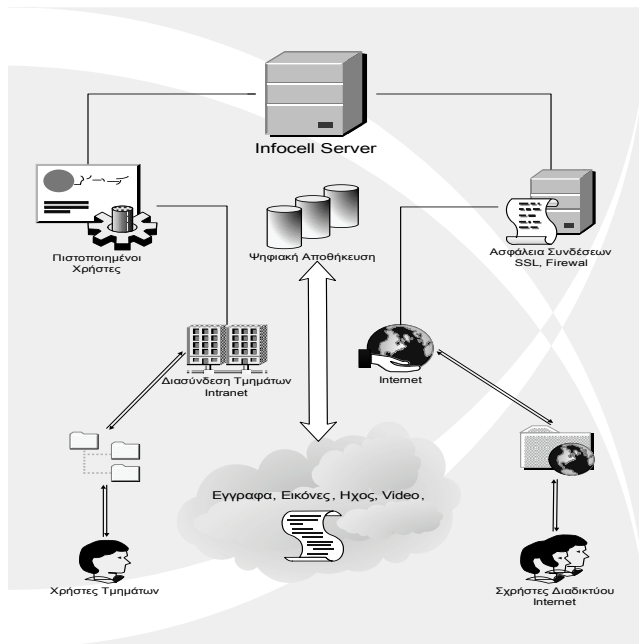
Infocell Server

Πιστοποιημένοι Χρήστες

Ψηφιακή Αποθήκευση

Ασφάλεια Συνδέσεων SSL, Firewal

Διασύνδεση Τμημάτων Intranet

Internet

Εγγραφα, Εικόνες, Ηχος, Video,

Χρήστες Τμημάτων

Σχρήστες Διαδικτύου Internet